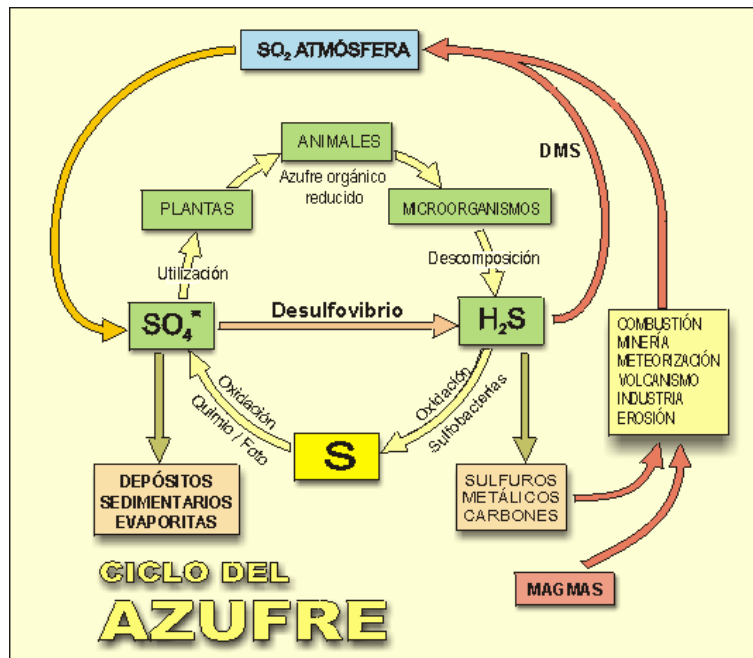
$SO_2$ ATMÓSFERA

ANIMALES

Azufre orgánico reducido

PLANTAS

MICROORGANISMOS

DMS

Utilización

Descomposición

$SO_4^=$

Desulfovibrio

$H_2S$

COMBUSTIÓN
MINERÍA
METEORIZACIÓN
VOLCANISMO
INDUSTRIA
EROSIÓN

Oxidación
Quimio / Foto

Oxidación
Sulfobacterias

S

DEPÓSITOS SEDIMENTARIOS EVAPORITAS

SULFUROS METÁLICOS CARBONES

CICLO DEL AZUFRE

MAGMAS